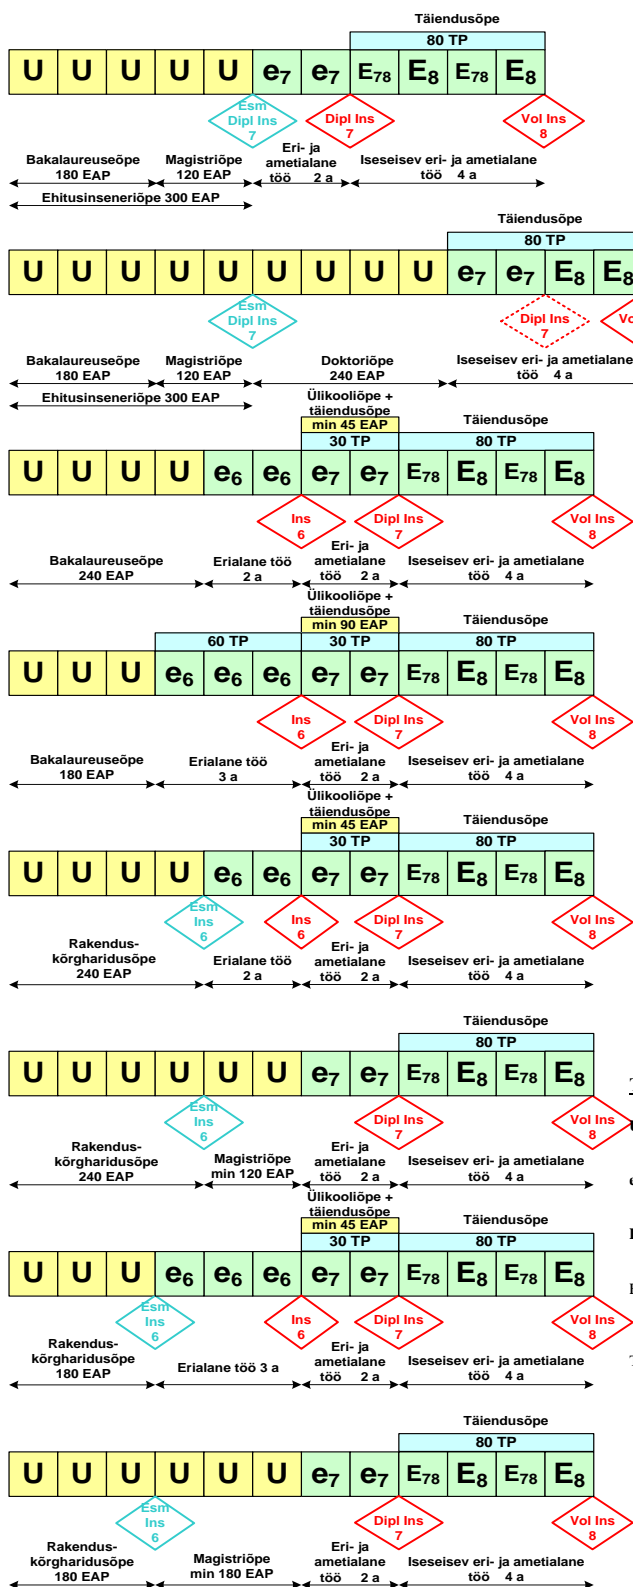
Täiendusõpe
80 TP
U U U U U $e_7$ $e_7$ $E_{78}$ $E_8$ $E_{78}$ $E_8$
Esm Dipl Ins 7
Dipl Ins 7
Vol Ins 8
Bakalaureuseõpe 180 EAP
Magistriõpe 120 EAP
Eri- ja ametialane töö 2 a
Iseseisev eri- ja ametialane töö 4 a
Ehitusinseneriõpe 300 EAP

Täiendusõpe
80 TP
U U U U U U U U U $e_7$ $e_7$ $E_8$ $E_8$
Esm Dipl Ins 7
Dipl Ins 7
Vo
Bakalaureuseõpe 180 EAP
Magistriõpe 120 EAP
Doktoriõpe 240 EAP
Iseseisev eri- ja ametialane töö 4 a
Ehitusinseneriõpe 300 EAP

Ülikooliõpe + täiendusõpe
min 45 EAP
Täiendusõpe
30 TP
80 TP
U U U U $e_6$ $e_6$ $e_7$ $e_7$ $E_{78}$ $E_8$ $E_{78}$ $E_8$
Ins 6
Dipl Ins 7
Vol Ins 8
Bakalaureuseõpe 240 EAP
Erialane töö 2 a
Eri- ja ametialane töö 2 a
Iseseisev eri- ja ametialane töö 4 a

Ülikooliõpe + täiendusõpe
min 90 EAP
Täiendusõpe
60 TP
30 TP
80 TP
U U U $e_6$ $e_6$ $e_6$ $e_7$ $e_7$ $E_{78}$ $E_8$ $E_{78}$ $E_8$
Ins 6
Dipl Ins 7
Vol Ins 8
Bakalaureuseõpe 180 EAP
Erialane töö 3 a
Eri- ja ametialane töö 2 a
Iseseisev eri- ja ametialane töö 4 a

Ülikooliõpe + täiendusõpe
min 45 EAP
Täiendusõpe
30 TP
80 TP
U U U U $e_6$ $e_6$ $e_7$ $e_7$ $E_{78}$ $E_8$ $E_{78}$ $E_8$
Esm Ins 6
Ins 6
Dipl Ins 7
Vol Ins 8
Rakendus-kõrgharidusõpe 240 EAP
Erialane töö 2 a
Eri- ja ametialane töö 2 a
Iseseisev eri- ja ametialane töö 4 a

Täiendusõpe
80 TP
U U U U U U $e_7$ $e_7$ $E_{78}$ $E_8$ $E_{78}$ $E_8$
Esm Ins 6
Dipl Ins 7
Vol Ins 8
Rakendus-kõrgharidusõpe 240 EAP
Magistriõpe min 120 EAP
Eri- ja ametialane töö 2 a
Iseseisev eri- ja ametialane töö 4 a

Ülikooliõpe + täiendusõpe
min 45 EAP
Täiendusõpe
30 TP
80 TP
U U U $e_6$ $e_6$ $e_6$ $e_7$ $e_7$ $E_{78}$ $E_8$ $E_{78}$ $E_8$
Esm Ins 6
Ins 6
Dipl Ins 7
Vol Ins 8
Rakendus-kõrgharidusõpe 180 EAP
Erialane töö 3 a
Eri- ja ametialane töö 2 a
Iseseisev eri- ja ametialane töö 4 a

Täiendusõpe
80 TP
U U U U U U $e_7$ $e_7$ $E_{78}$ $E_8$ $E_{78}$ $E_8$
Esm Ins 6
Dipl Ins 7
Vol Ins 8
Rakendus-kõrgharidusõpe 180 EAP
Magistriõpe min 180 EAP
Eri- ja ametialane töö 2 a
Iseseisev eri- ja ametialane töö 4 a